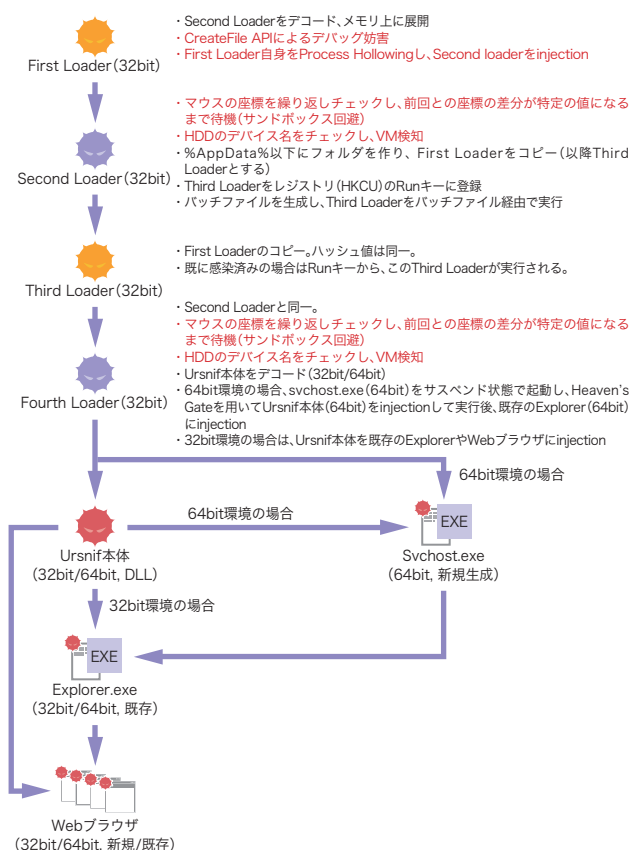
First Loader(32bit)

・Second Loaderをデコード、メモリ上に展開
・CreateFile APIによるデバッグ妨害
・First Loader自身をProcess Hollowingし、Second loaderをinjection

Second Loader(32bit)

・マウスの座標を繰り返しチェックし、前回との座標の差分が特定の値になるまで待機(サンドボックス回避)
・HDDのデバイス名をチェックし、VM検知
・%AppData%以下にフォルダを作り、First Loaderをコピー(以降Third Loaderとする)
・Third Loaderをレジストリ(HKCU)のRunキーに登録
・バッチファイルを生成し、Third Loaderをバッチファイル経由で実行

Third Loader(32bit)

・First Loaderのコピー。ハッシュ値は同一。
・既に感染済みの場合はRunキーから、このThird Loaderが実行される。

Fourth Loader(32bit)

・Second Loaderと同一。
・マウスの座標を繰り返しチェックし、前回との座標の差分が特定の値になるまで待機(サンドボックス回避)
・HDDのデバイス名をチェックし、VM検知
・Ursnif本体をデコード(32bit/64bit)
・64bit環境の場合、svchost.exe(64bit)をサスペンド状態で起動し、Heaven's Gateを用いてUrsnif本体(64bit)をinjectionして実行後、既存のExplorer(64bit)にinjection
・32bit環境の場合は、Ursnif本体を既存のExplorerやWebブラウザにinjection

64bit環境の場合

64bit環境の場合

Ursnif本体
(32bit/64bit, DLL)

EXE
Svchost.exe
(64bit, 新規生成)

32bit環境の場合

EXE
Explorer.exe
(32bit/64bit, 既存)

Webブラウザ
(32bit/64bit, 新規/既存)